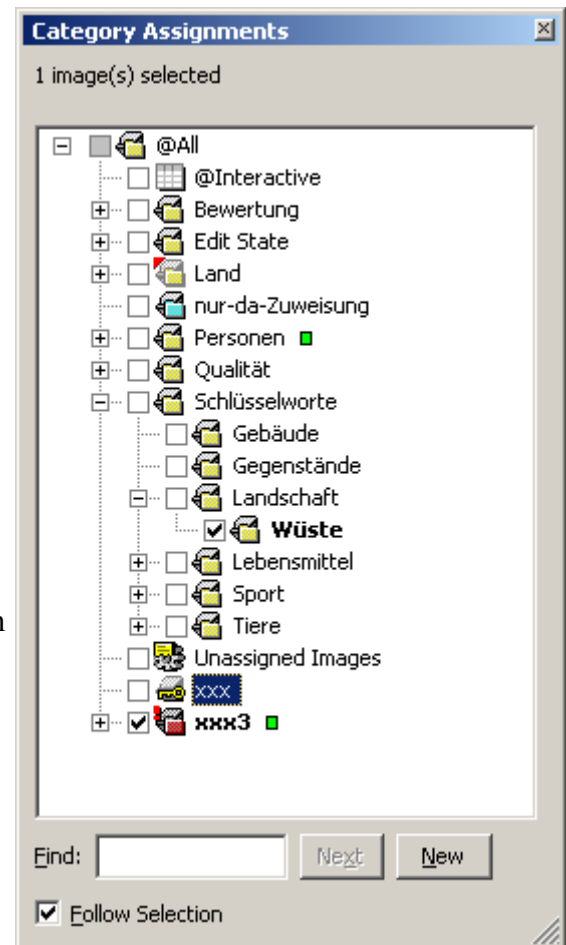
Category Assignments

1 image(s) selected

@All
@Interactive
Bewertung
Edit State
Land
nur-da-Zuweisung
Personen
Qualität
Schlüsselworte
Gebäude
Gegenstände
Landschaft
Wüste
Lebensmittel
Sport
Tiere
Unassigned Images
xxx
xxx3

Find:
Next
New

Follow Selection